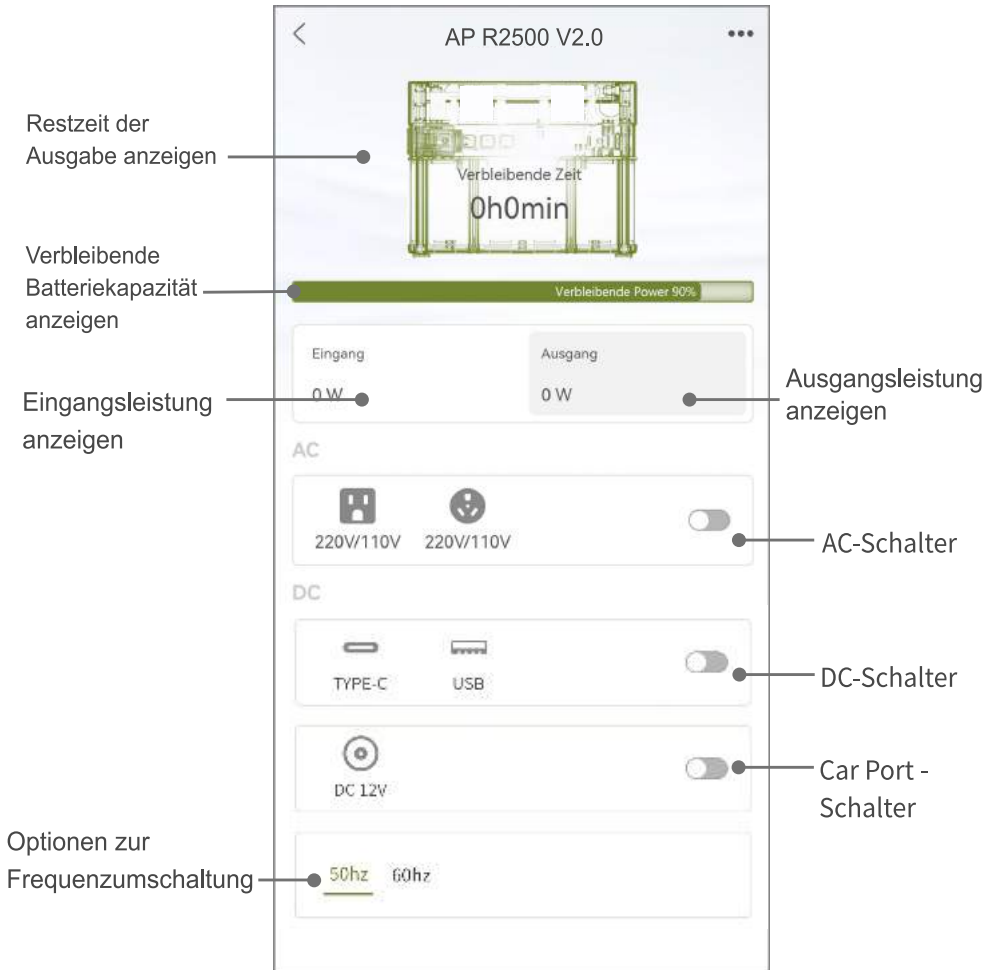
<

AP R2500 V2.0

•••

Restzeit der Ausgabe anzeigen

Verbleibende Zeit

0h0min

Verbleibende Batteriekapazität anzeigen

Verbleibende Power 90%

Eingang

0 W

Ausgang

0 W

Eingangsleistung anzeigen

Ausgangsleistung anzeigen

AC

220V/110V

220V/110V

AC-Schalter

DC

TYPE-C

USB

DC-Schalter

DC 12V

Car Port - Schalter

Optionen zur Frequenzumschaltung

50hz

60hz